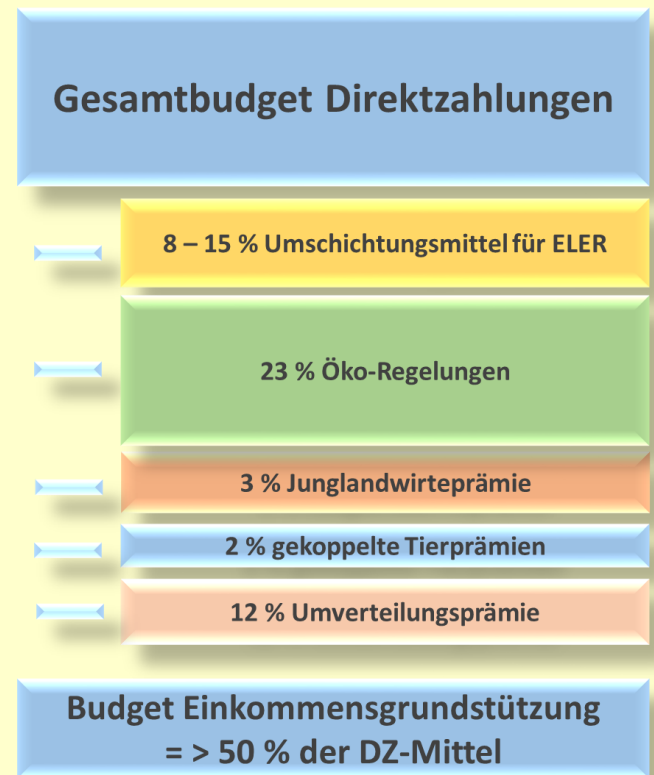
Gesamtbudget Direktzahlungen

8 – 15 % Umschichtungsmittel für ELER

23 % Öko-Regelungen

3 % Junglandwirteprämie

2 % gekoppelte Tierprämien

12 % Umverteilungsprämie

Budget Einkommensgrundstützung
= > 50 % der DZ-Mittel